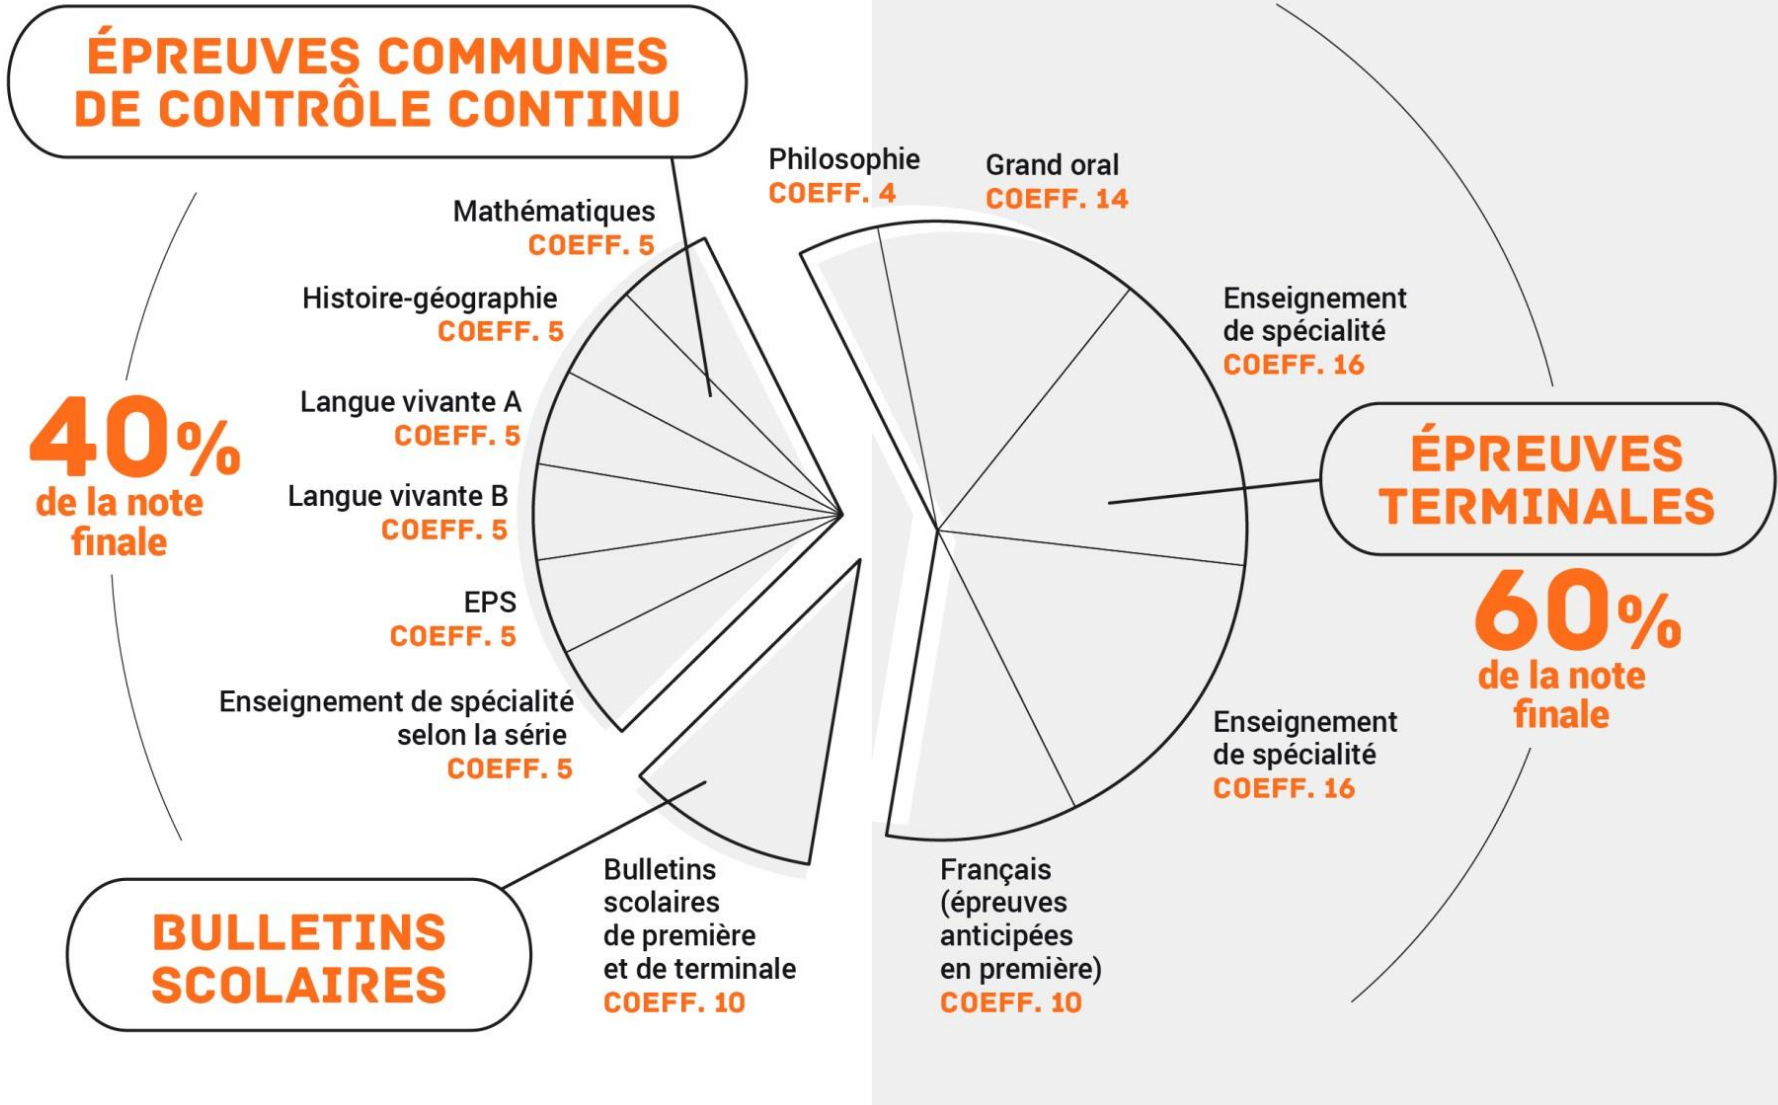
ÉPREUVES COMMUNES DE CONTRÔLE CONTINU

40% de la note finale

Mathématiques
COEFF. 5

Histoire-géographie
COEFF. 5

Langue vivante A
COEFF. 5

Langue vivante B
COEFF. 5

EPS
COEFF. 5

Enseignement de spécialité selon la série
COEFF. 5

BULLETINS SCOLAIRES

Bulletins scolaires de première et de terminale
COEFF. 10

Philosophie
COEFF. 4

Grand oral
COEFF. 14

Enseignement de spécialité
COEFF. 16

ÉPREUVES TERMINALES

60% de la note finale

Enseignement de spécialité
COEFF. 16

Français (épreuves anticipées en première)
COEFF. 10